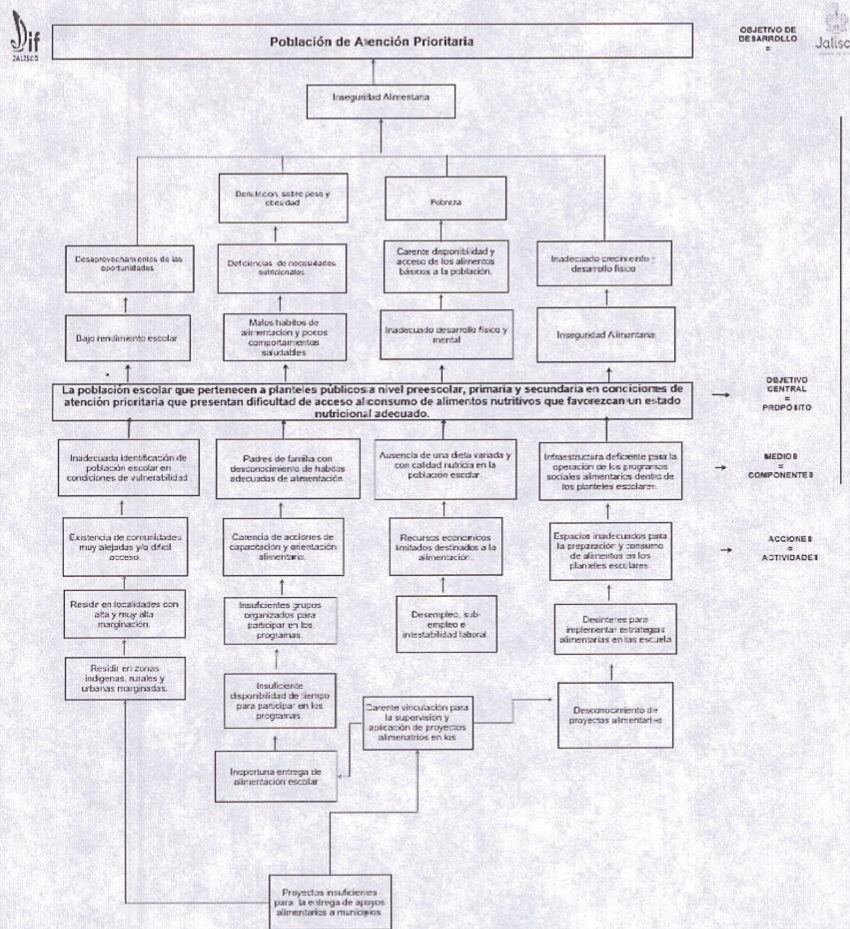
Dif
JALISCO

Población de Atención Prioritaria

OBJETIVO DE DESARROLLO
=

Jalisco

Inseguridad Alimentaria

Desnutrición, sobre peso y obesidad

Pobreza

Desaprovechamientos de las oportunidades

Deficiencias de necesidades nutricionales

Carente disponibilidad y acceso de los alimentos básicos a la población.

Inadecuado crecimiento y desarrollo físico

Bajo rendimiento escolar

Malos habitos de alimentación y pocos comportamientos saludables

Inadecuado desarrollo físico y mental

Inseguridad Alimentaria

La población escolar que pertenecen a planteles públicos a nivel preescolar, primaria y secundaria en conciciones de atención prioritaria que presentan dificultad de acceso al consumo de alimentos nutritivos que favorezcan un estado nutricional adecuado.

OBJETIVO CENTRAL
=
PROPÓSITO

Inadecuada identificación de población escolar en condiciones de vulnerabilidad

Padres de familia con desconocimiento de habitos adecuados de alimentación

Ausencia de una dieta variada y con calidad nutricia en la población escolar.

Infraestructura deficiente para la operación de los programas sociales alimentarios dentro de los planteles escolares.

MEDIOS
=
COMPONENTES

Existencia de comunidades muy alejadas y/o difícil acceso.

Carencia de acciones de capacitación y orientación alimentaria.

Recursos económicos limitados destinados a la alimentación.

Espacios inadecuados para la preparación y consumo de alimentos en los planteles escolares.

ACCIONES
=
ACTIVIDADES

Residir en localidades con alta y muy alta marginación.

Insuficientes grupos organizados para participar en los programas.

Desempleo, sub-empleo e inestabilidad laboral.

Desinteres para implementar estrategias alimentarias en las escuela

Residir en zonas indígenas, rurales y urbanas marginadas.

Insuficiente disponibilidad de tiempo para participar en los programas.

Carente vinculación para la supervisión y aplicación de proyectos alimentarios en los

Desconocimiento de proyectos alimentarios

Inoportuna entrega de alimentación escolar

Proyectos insuficientes para la entrega de apoyos alimentarios a municipios